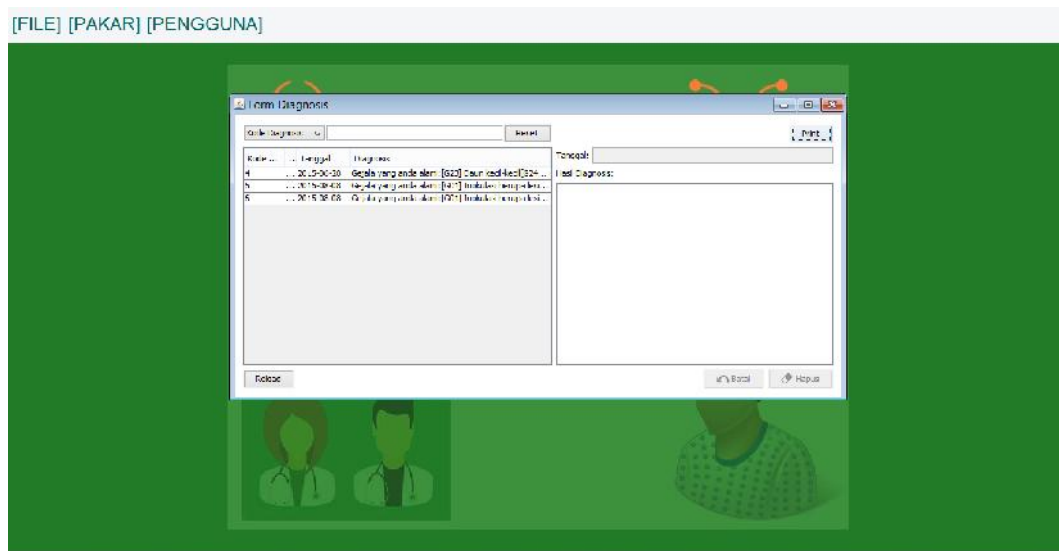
[FILE] [PAKAR] [PENGGUNA]

Form Diagnosis

Kode Diagnosis | Reset | Print

| Kode ... | ... Tanggal | Diagnosis |
|---|---|---|
| 4 | ... 2015-08-10 | Gejala yang anda alami: [G23] Daun kecil-kecil [G24 ... |
| 5 | ... 2015-08-08 | Gejala yang anda alami: [G07] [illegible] ... |
| 5 | ... 2015-08-08 | Gejala yang anda alami: [G01] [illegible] ... |

Tanggal:

Hasil Diagnosis:

Reload

Batal | Hapus